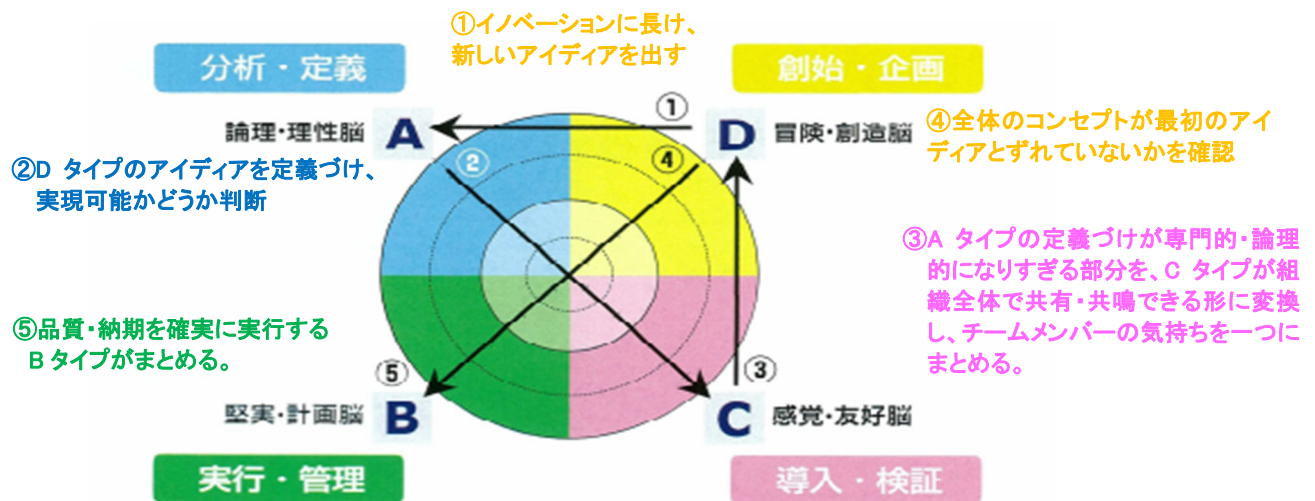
①イノベーションに長け、新しいアイディアを出す

分析・定義

創始・企画

①

論理・理性脳 A

D 冒険・創造脳

②

④

④全体のコンセプトが最初のアイディアとずれていないかを確認

②D タイプのアイディアを定義づけ、実現可能かどうか判断

③A タイプの定義づけが専門的・論理的になりすぎる部分を、C タイプが組織全体で共有・共鳴できる形に変換し、チームメンバーの気持ちを一つにまとめる。

⑤品質・納期を確実に実行する B タイプがまとめる。

⑤

③

堅実・計画脳 B

C 感覚・友好脳

実行・管理

導入・検証